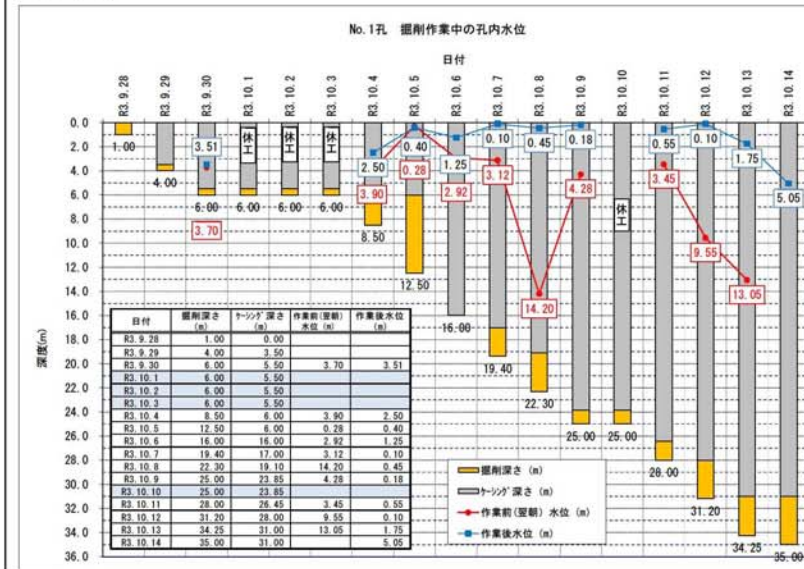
No.1孔　掘削作業中の孔内水位

日付

R3.9.28　R3.9.29　R3.9.30　R3.10.1　R3.10.2　R3.10.3　R3.10.4　R3.10.5　R3.10.6　R3.10.7　R3.10.8　R3.10.9　R3.10.10　R3.10.11　R3.10.12　R3.10.13　R3.10.14

深度(m)

0.0　2.0　4.0　6.0　8.0　10.0　12.0　14.0　16.0　18.0　20.0　22.0　24.0　26.0　28.0　30.0　32.0　34.0　36.0

1.00　4.00　3.51　3.70　6.00　休工　6.00　休工　6.00　休工　6.00　2.50　3.90　8.50　0.40　0.28　12.50　1.25　2.92　16.00　0.10　3.12　19.40　0.45　14.20　22.30　0.18　4.28　25.00　休工　25.00　0.55　3.45　28.00　0.10　9.55　31.20　1.75　13.05　34.25　5.05　35.00

| 日付 | 掘削深さ (m) | ケーシング深さ (m) | 作業前(翌朝) 水位 (m) | 作業後水位 (m) |
|---|---|---|---|---|
| R3.9.28 | 1.00 | 0.00 | | |
| R3.9.29 | 4.00 | 3.50 | | |
| R3.9.30 | 6.00 | 5.50 | 3.70 | 3.51 |
| R3.10.1 | 6.00 | 5.50 | | |
| R3.10.2 | 6.00 | 5.50 | | |
| R3.10.3 | 6.00 | 5.50 | | |
| R3.10.4 | 8.50 | 6.00 | 3.90 | 2.50 |
| R3.10.5 | 12.50 | 6.00 | 0.28 | 0.40 |
| R3.10.6 | 16.00 | 16.00 | 2.92 | 1.25 |
| R3.10.7 | 19.40 | 17.00 | 3.12 | 0.10 |
| R3.10.8 | 22.30 | 19.10 | 14.20 | 0.45 |
| R3.10.9 | 25.00 | 23.85 | 4.28 | 0.18 |
| R3.10.10 | 25.00 | 23.85 | | |
| R3.10.11 | 28.00 | 26.45 | 3.45 | 0.55 |
| R3.10.12 | 31.20 | 28.00 | 9.55 | 0.10 |
| R3.10.13 | 34.25 | 31.00 | 13.05 | 1.75 |
| R3.10.14 | 35.00 | 31.00 | | 5.05 |

掘削深さ (m)
ケーシング深さ (m)
作業前(翌朝) 水位 (m)
作業後水位 (m)